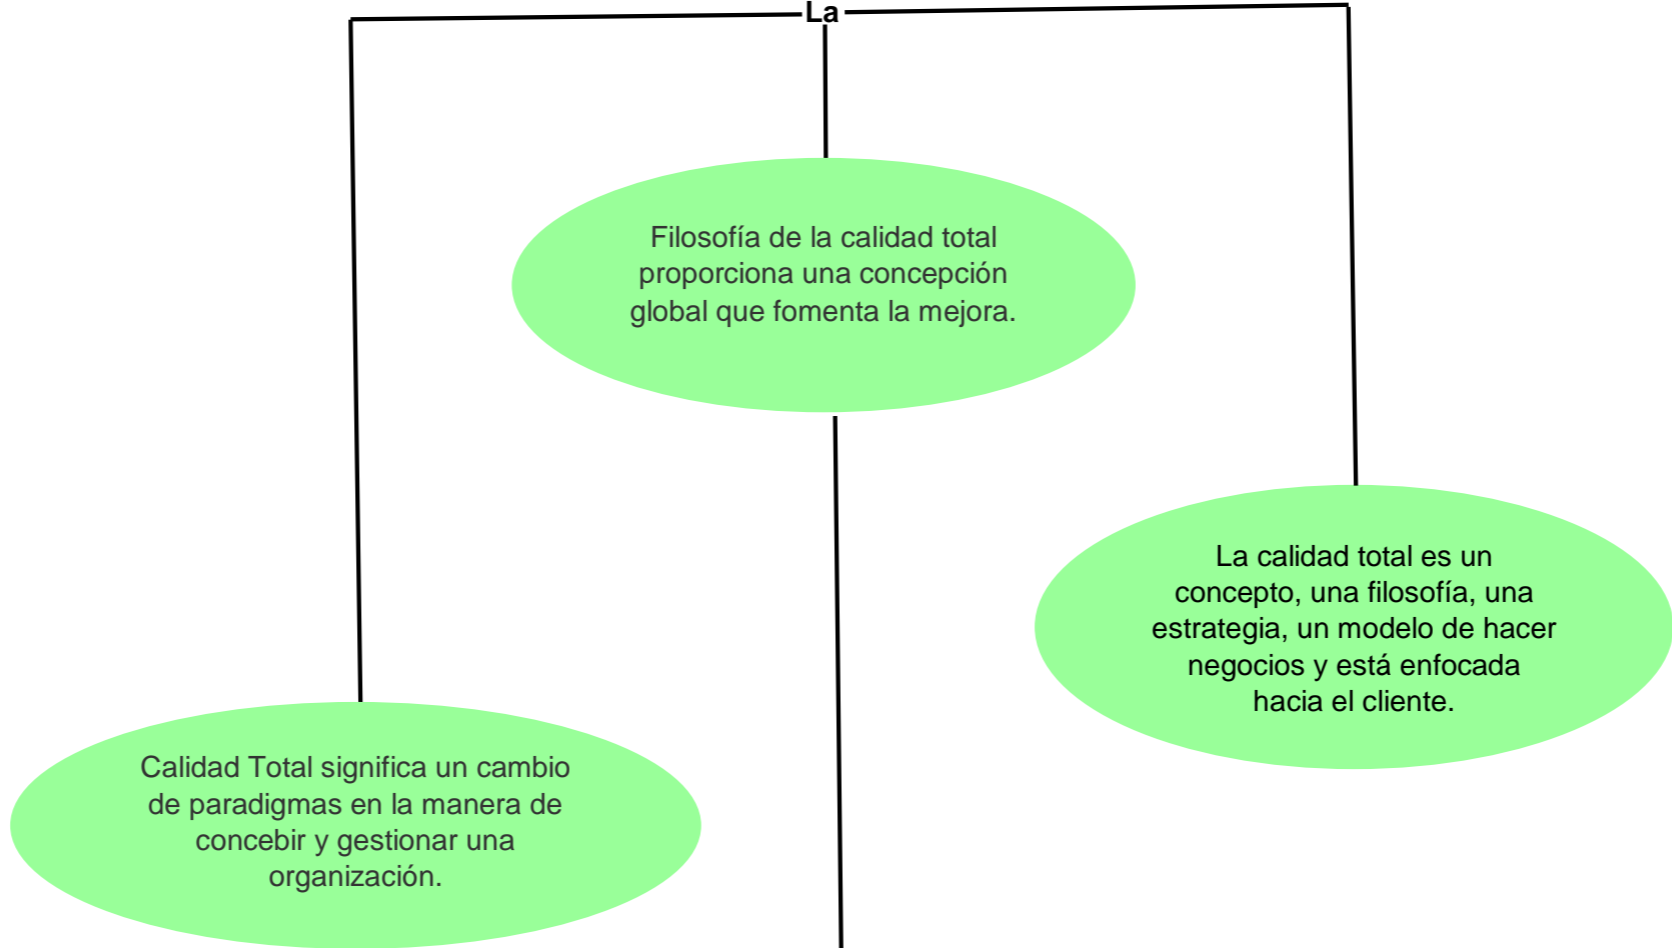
La

Filosofía de la calidad total proporciona una concepción global que fomenta la mejora.

La calidad total es un concepto, una filosofía, una estrategia, un modelo de hacer negocios y está enfocada hacia el cliente.

Calidad Total significa un cambio de paradigmas en la manera de concebir y gestionar una organización.